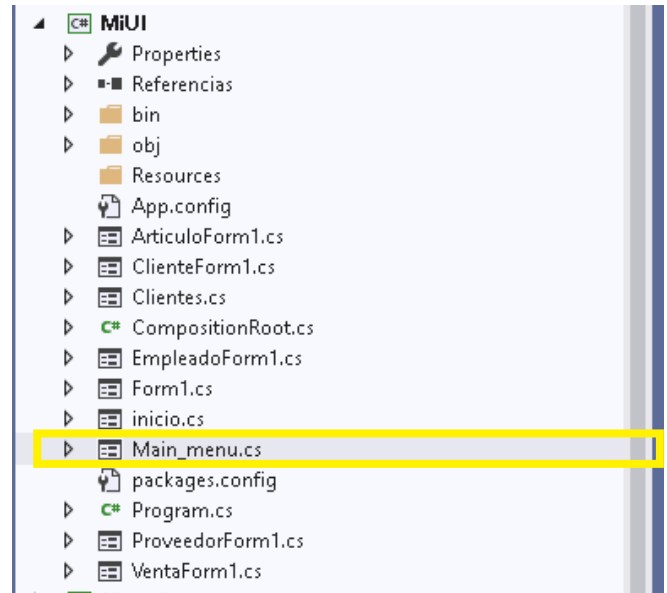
C# MiUI
Properties
Referencias
bin
obj
Resources
App.config
ArticuloForm1.cs
ClienteForm1.cs
Clientes.cs
C# CompositionRoot.cs
EmpleadoForm1.cs
Form1.cs
inicio.cs
Main_menu.cs
packages.config
C# Program.cs
ProveedorForm1.cs
VentaForm1.cs